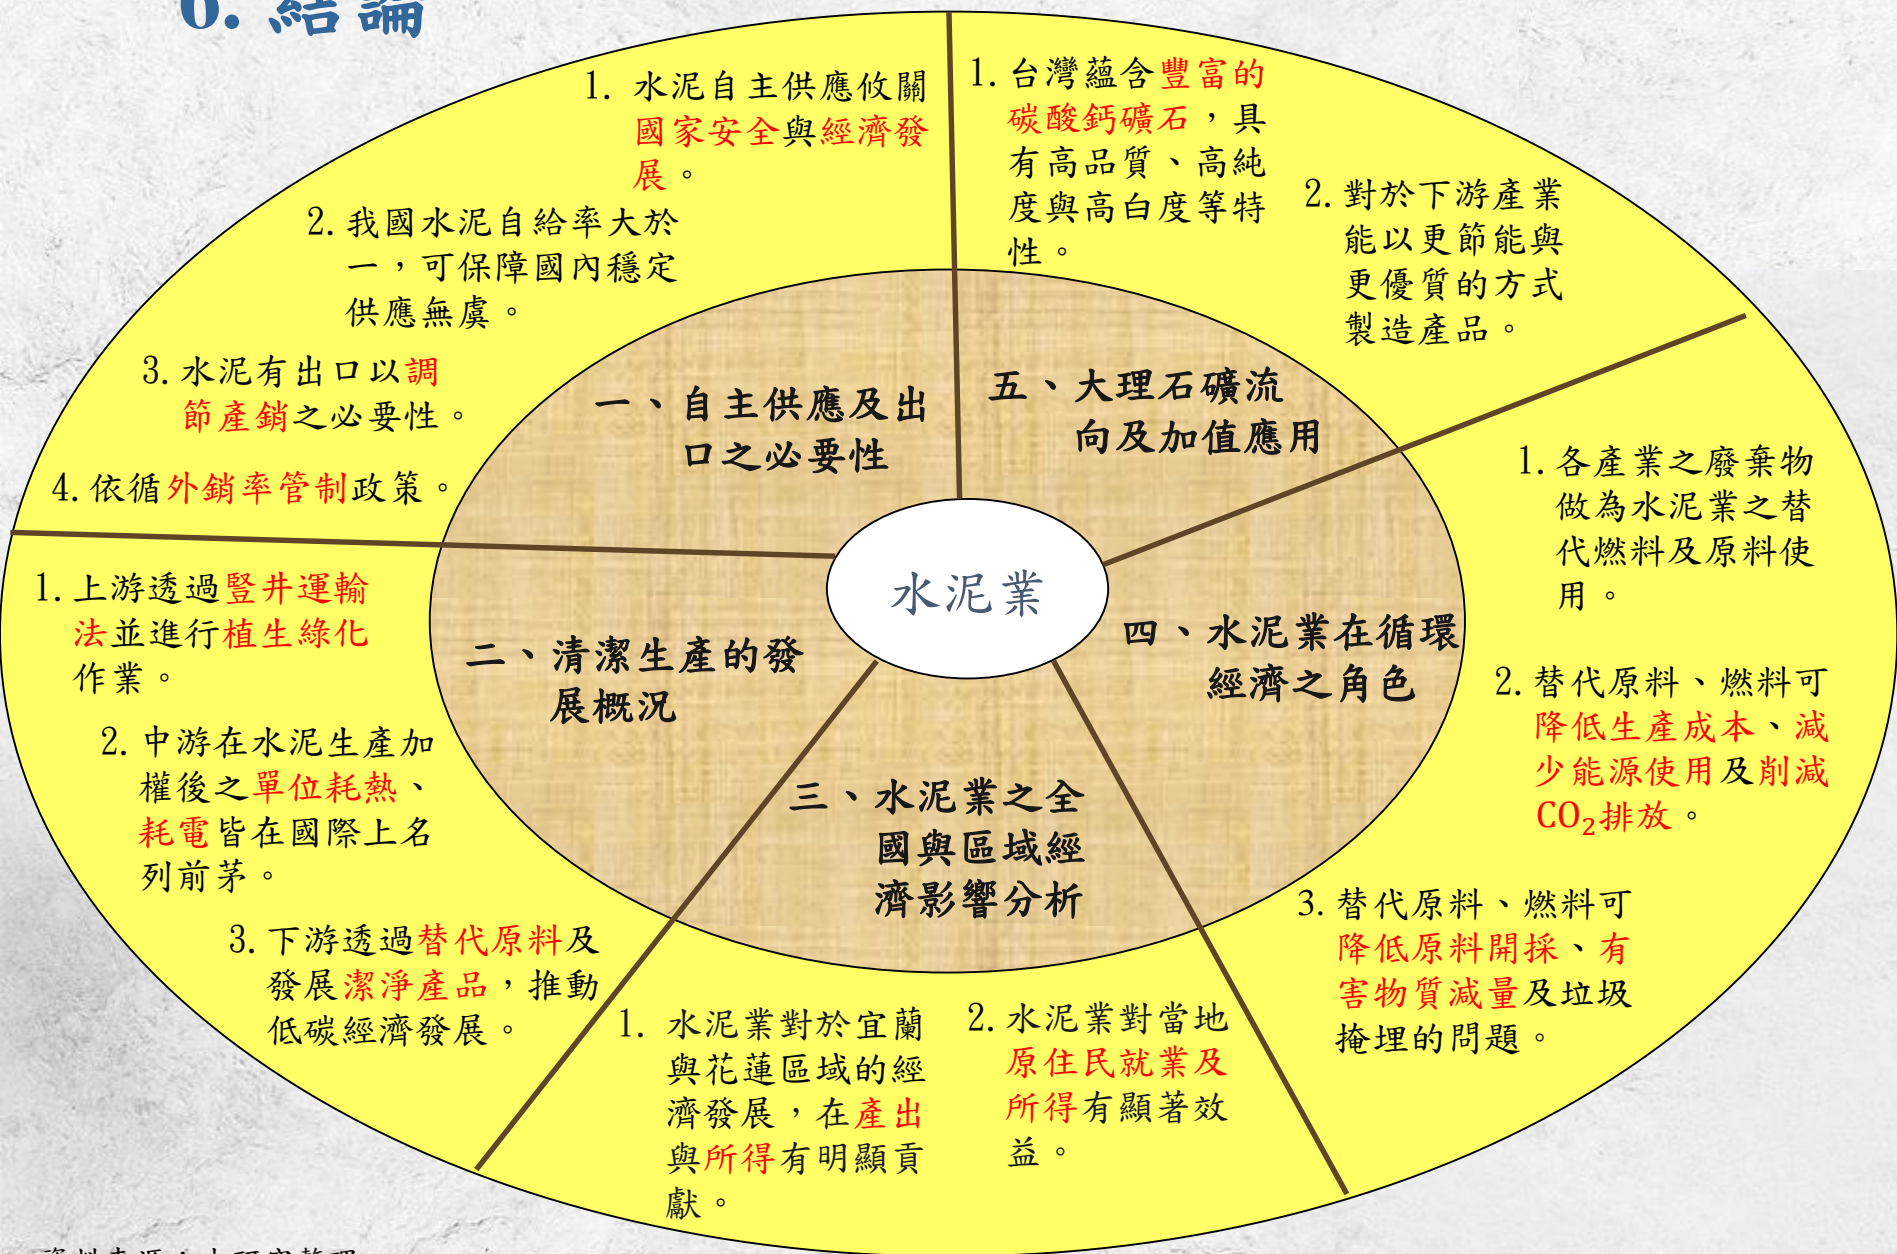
6. 結論

水泥業

一、自主供應及出口之必要性

1. 水泥自主供應攸關國家安全與經濟發展。

2. 我國水泥自給率大於一，可保障國內穩定供應無虞。

3. 水泥有出口以調節產銷之必要性。

4. 依循外銷率管制政策。

五、大理石礦流向及加值應用

1. 台灣蘊含豐富的碳酸鈣礦石，具有高品質、高純度與高白度等特性。

2. 對於下游產業能以更節能與更優質的方式製造產品。

二、清潔生產的發展概況

1. 上游透過豎井運輸法並進行植生綠化作業。

2. 中游在水泥生產加權後之單位耗熱、耗電皆在國際上名列前茅。

3. 下游透過替代原料及發展潔淨產品，推動低碳經濟發展。

四、水泥業在循環經濟之角色

1. 各產業之廢棄物做為水泥業之替代燃料及原料使用。

2. 替代原料、燃料可降低生產成本、減少能源使用及削減$CO_2$排放。

3. 替代原料、燃料可降低原料開採、有害物質減量及垃圾掩埋的問題。

三、水泥業之全國與區域經濟影響分析

1. 水泥業對於宜蘭與花蓮區域的經濟發展，在產出與所得有明顯貢獻。

2. 水泥業對當地原住民就業及所得有顯著效益。

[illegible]